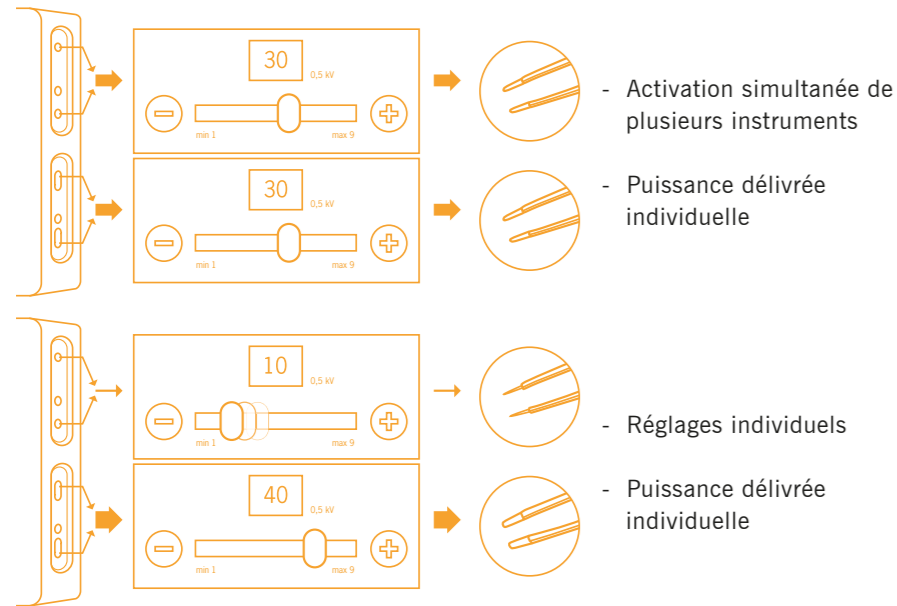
30
0,5 kV
min 1
max 9

- Activation simultanée de plusieurs instruments

30
0,5 kV
min 1
max 9

- Puissance délivrée individuelle

10
0,5 kV
min 1
max 9

- Réglages individuels

40
0,5 kV
min 1
max 9

- Puissance délivrée individuelle